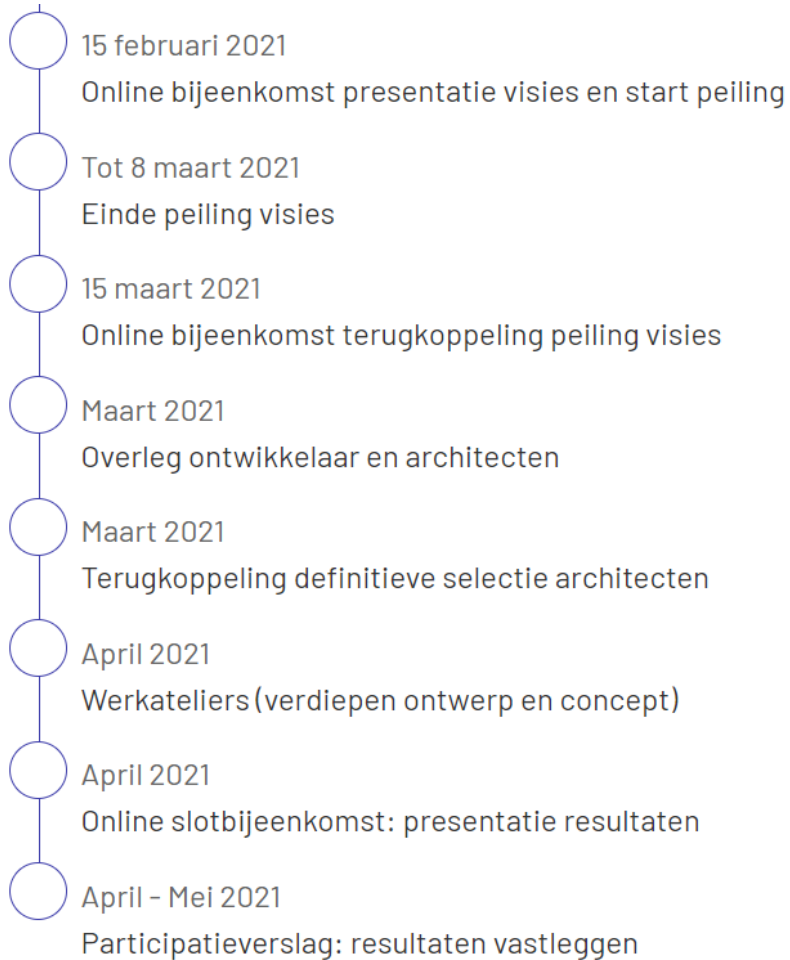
15 februari 2021
Online bijeenkomst presentatie visies en start peiling

Tot 8 maart 2021
Einde peiling visies

15 maart 2021
Online bijeenkomst terugkoppeling peiling visies

Maart 2021
Overleg ontwikkelaar en architecten

Maart 2021
Terugkoppeling definitieve selectie architecten

April 2021
Werkateliers (verdiepen ontwerp en concept)

April 2021
Online slotbijeenkomst: presentatie resultaten

April - Mei 2021
Participatieverslag: resultaten vastleggen